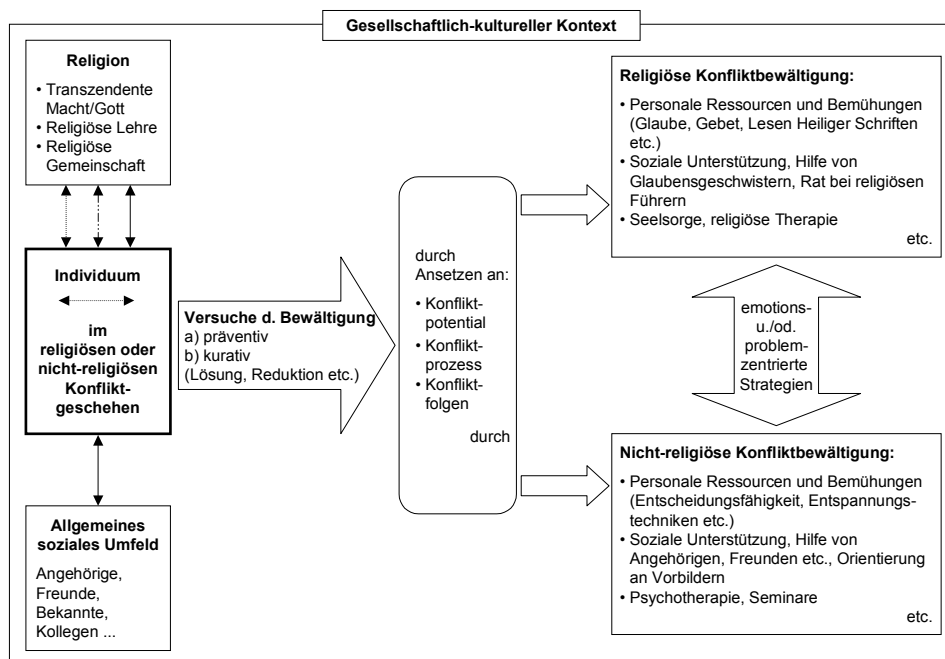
Gesellschaftlich-kultureller Kontext

Religion

• Transzendente Macht/Gott
• Religiöse Lehre
• Religiöse Gemeinschaft

Individuum

im religiösen oder nicht-religiösen Konfliktgeschehen

Allgemeines soziales Umfeld

Angehörige, Freunde, Bekannte, Kollegen ...

Versuche d. Bewältigung
a) präventiv
b) kurativ
(Lösung, Reduktion etc.)

durch Ansetzen an:

• Konfliktpotential
• Konfliktprozess
• Konfliktfolgen

durch

Religiöse Konfliktbewältigung:

• Personale Ressourcen und Bemühungen (Glaube, Gebet, Lesen Heiliger Schriften etc.)
• Soziale Unterstützung, Hilfe von Glaubensgeschwistern, Rat bei religiösen Führern
• Seelsorge, religiöse Therapie

etc.

emotions- u./od. problemzentrierte Strategien

Nicht-religiöse Konfliktbewältigung:

• Personale Ressourcen und Bemühungen (Entscheidungsfähigkeit, Entspannungstechniken etc.)
• Soziale Unterstützung, Hilfe von Angehörigen, Freunden etc., Orientierung an Vorbildern
• Psychotherapie, Seminare

etc.